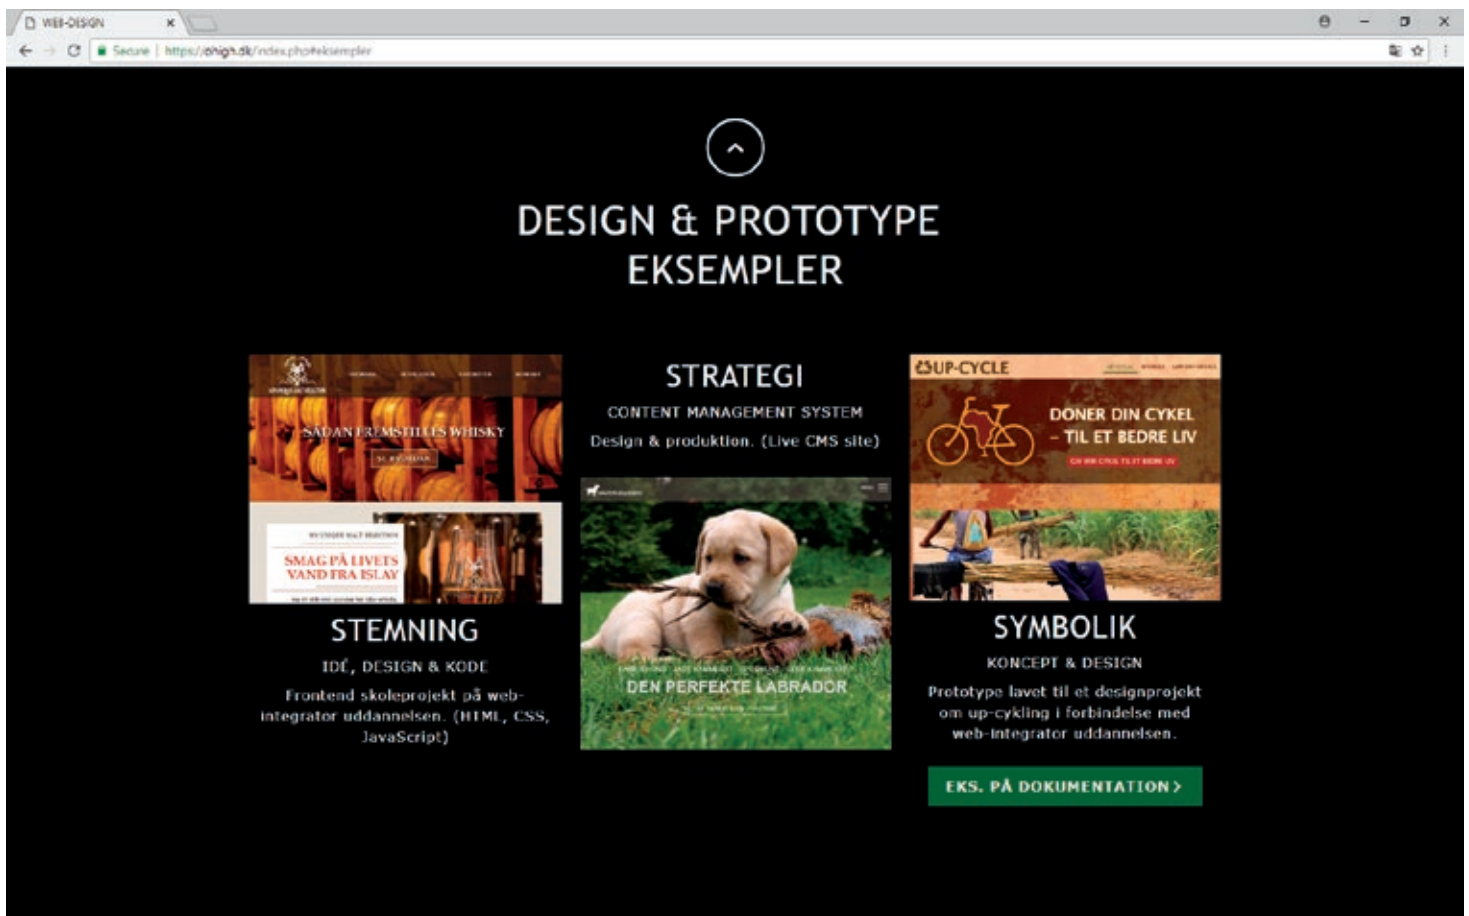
WEB-DESIGN

Secure | https://ohigh.dk/index.php#eksempler

DESIGN & PROTOTYPE EKSEMPLER

SÅDAN ER ANSTILLES WHISKY

SMAG PÅ LIVETS VAND FRA ISLAY

STEMNING

IDÉ, DESIGN & KODE

Frontend skoleprojekt på web-integrator uddannelsen. (HTML, CSS, JavaScript)

STRATEGI

CONTENT MANAGEMENT SYSTEM

Design & produktion. (Live CMS site)

DEN PERFEKTE LABRADOR

UP-CYCLE

DONER DIN CYKEL – TIL ET BEDRE LIV

SYMBOLIK

KONCEPT & DESIGN

Prototype lavet til et designprojekt om up-cykling i forbindelse med web-integrator uddannelsen.

EKS. PÅ DOKUMENTATION ›